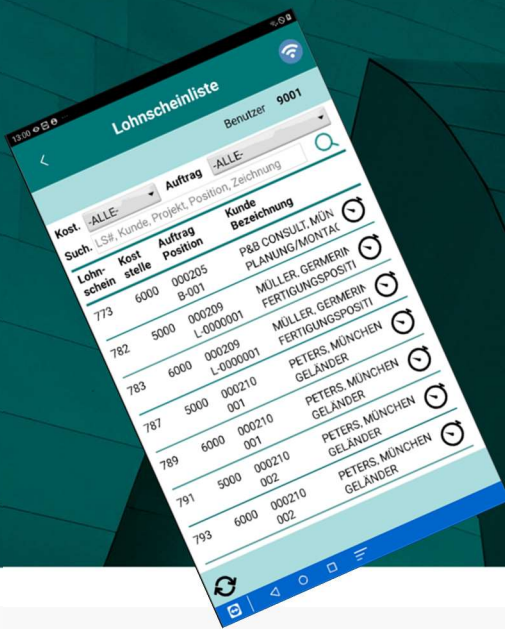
13:00

Lohnscheinliste

Benutzer 9001

Auftrag -ALLE-

Kost. -ALLE-

Such. LS#, Kunde, Projekt, Position, Zeichnung

| Lohnschein | Kost stelle | Auftrag Position | Kunde Bezeichnung |
|---|---|---|---|
| 773 | 6000 | 000205 B-001 | P&B CONSULT, MÜN PLANUNG/MONTAG |
| 782 | 5000 | 000209 L-0000001 | MÜLLER, GERMERIN FERTIGUNGSPOSITI |
| 783 | 6000 | 000209 L-0000001 | MÜLLER, GERMERIN FERTIGUNGSPOSITI |
| 787 | 5000 | 000210 001 | PETERS, MÜNCHEN GELÄNDER |
| 789 | 6000 | 000210 001 | PETERS, MÜNCHEN GELÄNDER |
| 791 | 5000 | 000210 002 | PETERS, MÜNCHEN GELÄNDER |
| 793 | 6000 | 000210 002 | PETERS, MÜNCHEN GELÄNDER |